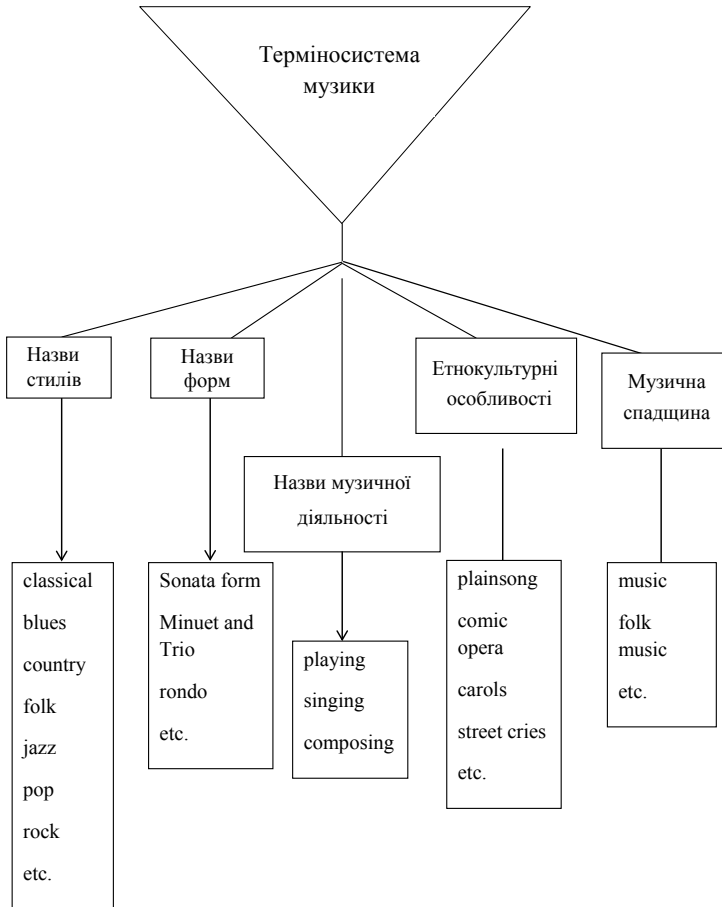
Терміносистема музики

Назви стилів

classical
blues
country
folk
jazz
pop
rock
etc.

Назви форм

Sonata form
Minuet and Trio
rondo
etc.

Назви музичної діяльності

playing
singing
composing

Етнокультурні особливості

plainsong
comic opera
carols
street cries
etc.

Музична спадщина

music
folk music
etc.